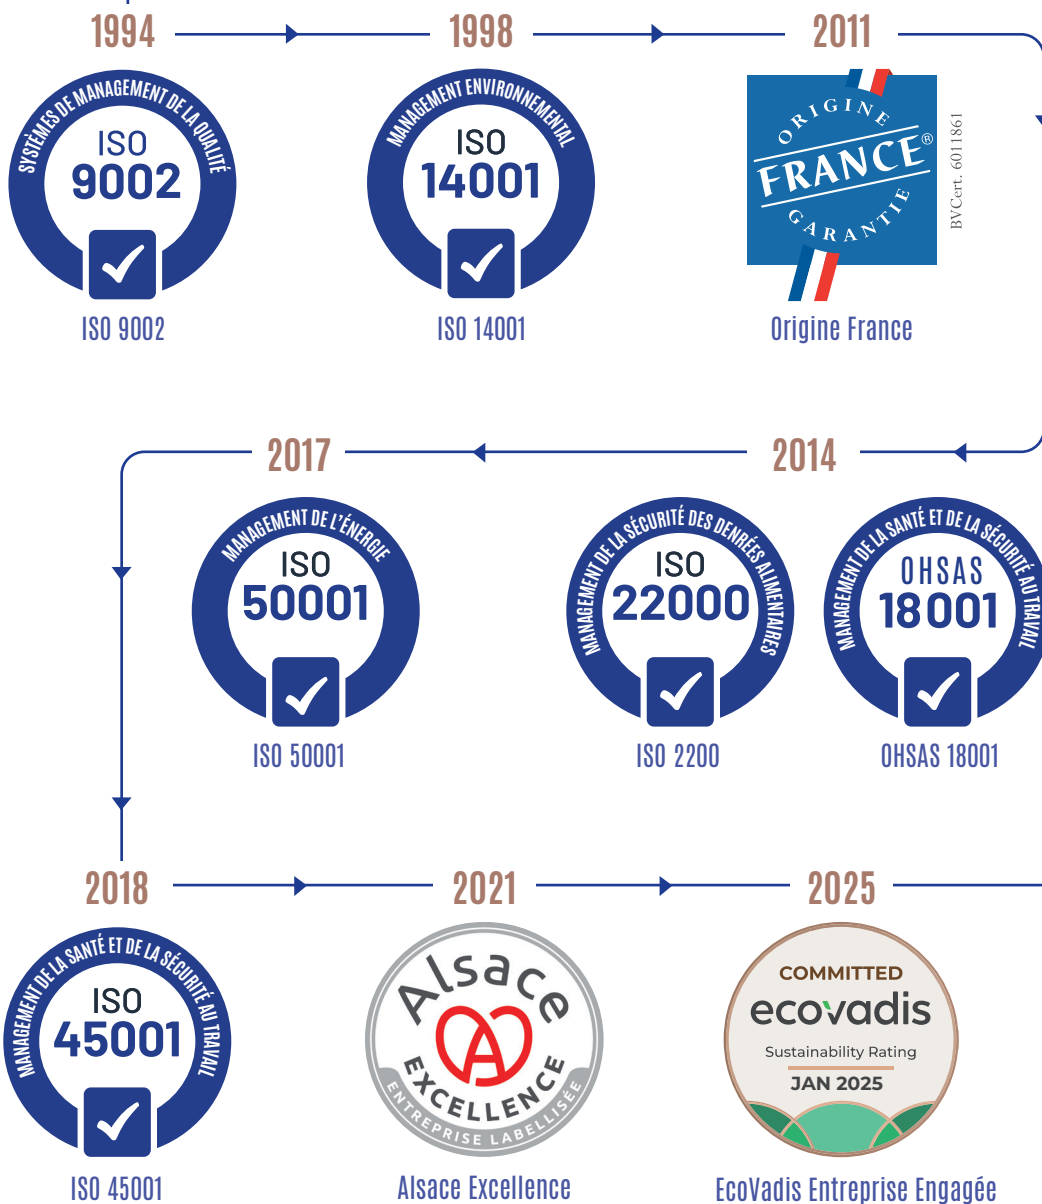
1994

SYSTÈMES DE MANAGEMENT DE LA QUALITÉ
ISO
9002

ISO 9002

1998

MANAGEMENT ENVIRONNEMENTAL
ISO
14001

ISO 14001

2011

ORIGINE
FRANCE®
GARANTIE
BVCert. 6011861

Origine France

2017

MANAGEMENT DE L'ÉNERGIE
ISO
50001

ISO 50001

2014

MANAGEMENT DE LA SÉCURITÉ DES DENRÉES ALIMENTAIRES
ISO
22000

ISO 2200

MANAGEMENT DE LA SANTÉ ET DE LA SÉCURITÉ AU TRAVAIL
OHSAS
18001

OHSAS 18001

2018

MANAGEMENT DE LA SANTÉ ET DE LA SÉCURITÉ AU TRAVAIL
ISO
45001

ISO 45001

2021

Alsace
EXCELLENCE
ENTREPRISE LABELLISÉE

Alsace Excellence

2025

COMMITTED
ecovadis
Sustainability Rating
JAN 2025

EcoVadis Entreprise Engagée